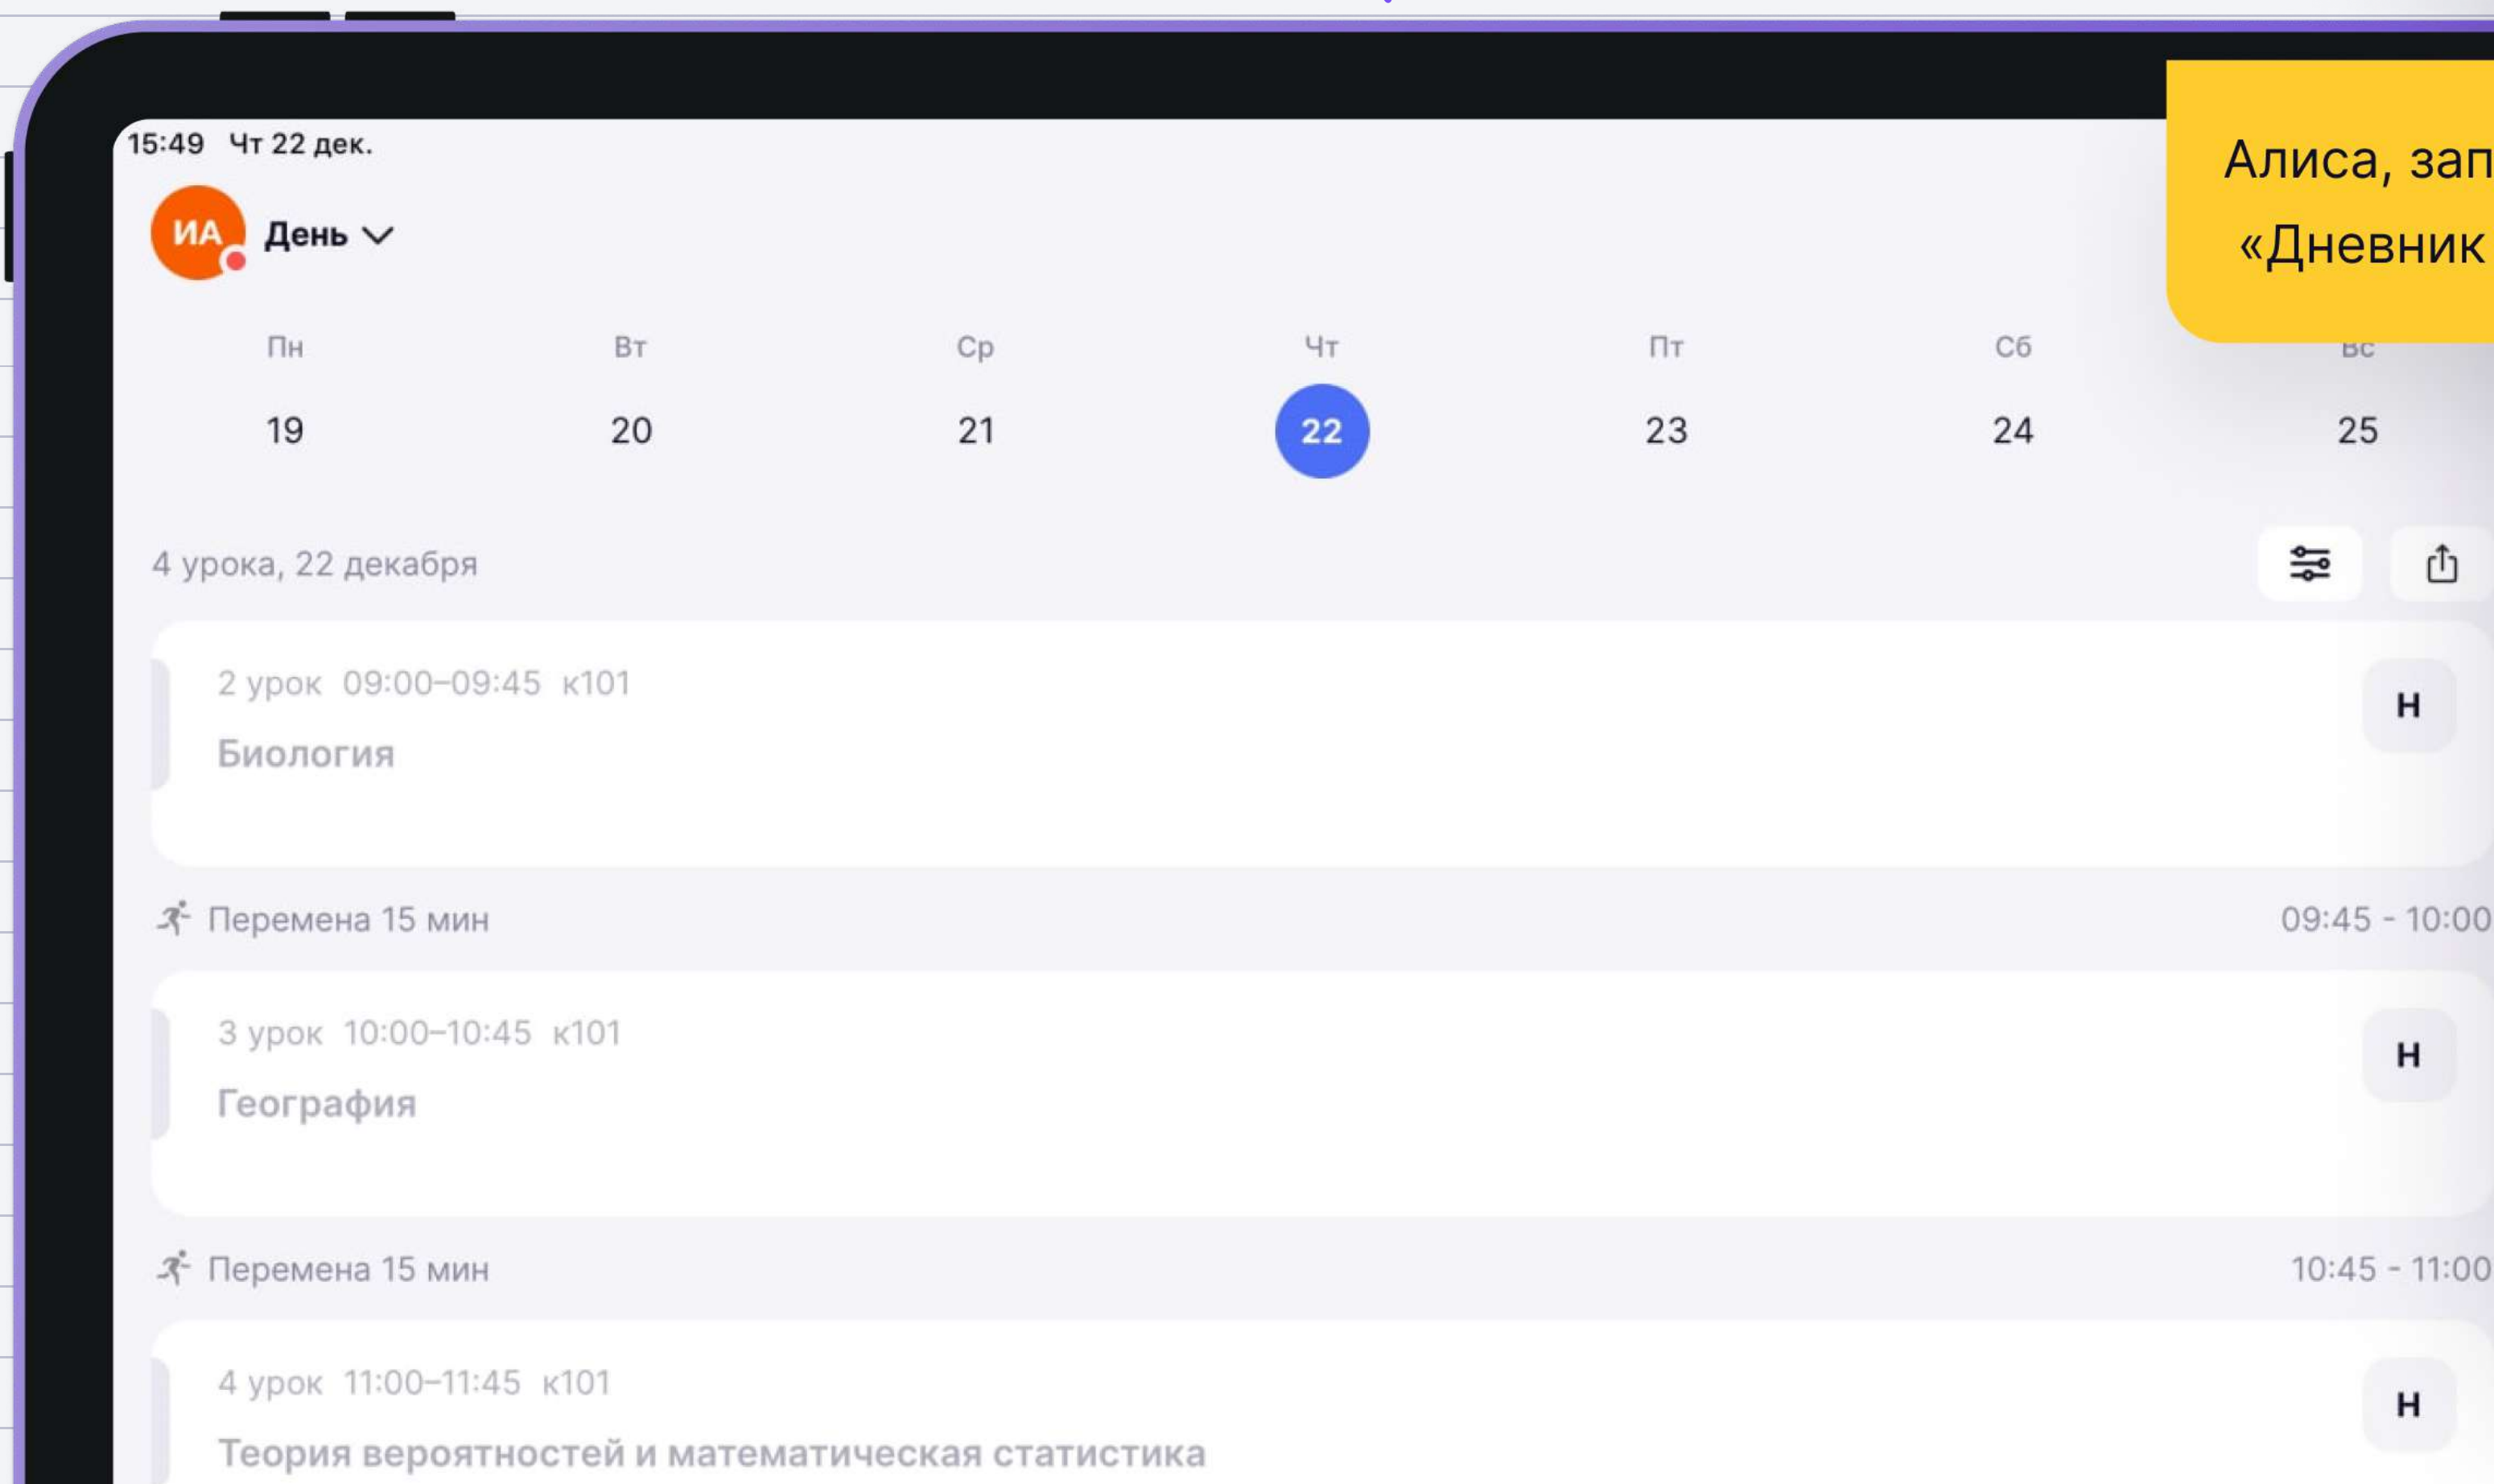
15:49 Чт 22 дек.

ИА День

Алиса, зап
«Дневник

| Пн | Вт | Ср | Чт | Пт | Сб | Вс |
|---|---|---|---|---|---|---|
| 19 | 20 | 21 | 22 | 23 | 24 | 25 |

4 урока, 22 декабря

2 урок 09:00–09:45 к101
Биология
Н

Перемена 15 мин 09:45 - 10:00

3 урок 10:00–10:45 к101
География
Н

Перемена 15 мин 10:45 - 11:00

4 урок 11:00–11:45 к101
Теория вероятностей и математическая статистика
Н